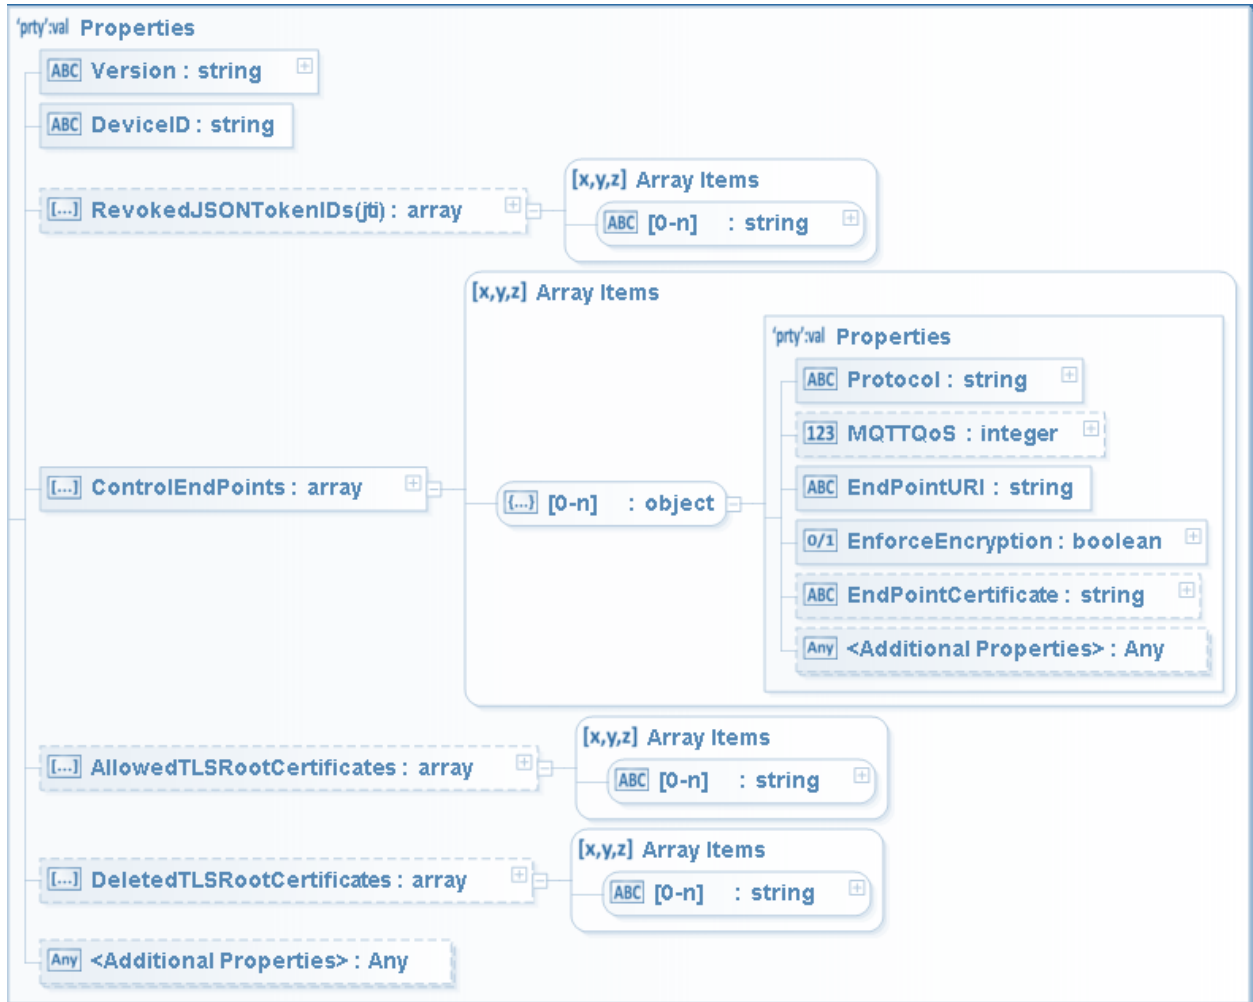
'prty':val Properties

ABC Version : string

ABC DeviceID : string

[...] RevokedJSONTokenIDs(jti) : array

[x,y,z] Array Items

ABC [0-n] : string

[x,y,z] Array Items

'prty':val Properties

ABC Protocol : string

123 MQTTQoS : integer

[...] ControlEndPoints : array

{...} [0-n] : object

ABC EndPointURI : string

0/1 EnforceEncryption : boolean

ABC EndPointCertificate : string

Any <Additional Properties> : Any

[x,y,z] Array Items

[...] AllowedTLSRootCertificates : array

ABC [0-n] : string

[x,y,z] Array Items

[...] DeletedTLSRootCertificates : array

ABC [0-n] : string

Any <Additional Properties> : Any